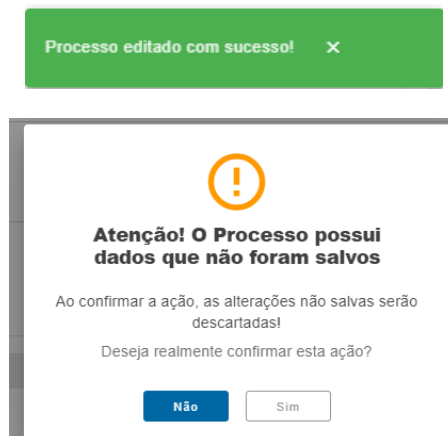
Processo editado com sucesso! ×

!

Atenção! O Processo possui dados que não foram salvos

Ao confirmar a ação, as alterações não salvas serão descartadas!

Deseja realmente confirmar esta ação?

Não Sim